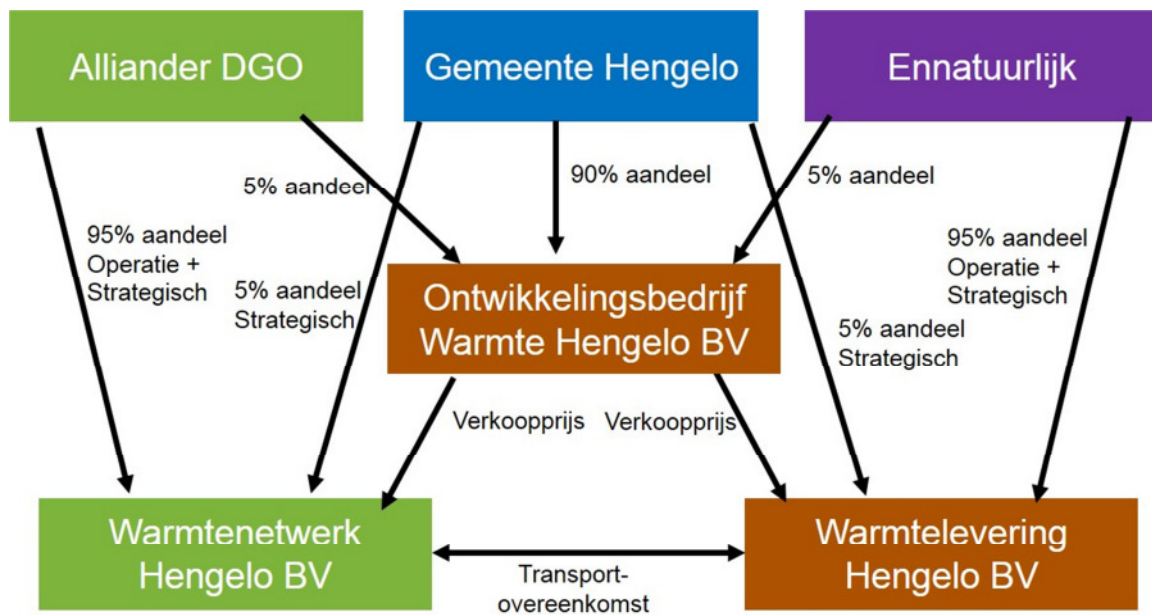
Alliander DGO

Gemeente Hengelo

Ennatuurlijk

5% aandeel

90% aandeel

5% aandeel

95% aandeel
Operatie +
Strategisch

5% aandeel
Strategisch

Ontwikkelingsbedrijf
Warmte Hengelo BV

95% aandeel
Operatie +
Strategisch

5% aandeel
Strategisch

Verkoopprijs

Verkoopprijs

Warmtenetwerk
Hengelo BV

Transport-
overeenkomst

Warmtelevering
Hengelo BV